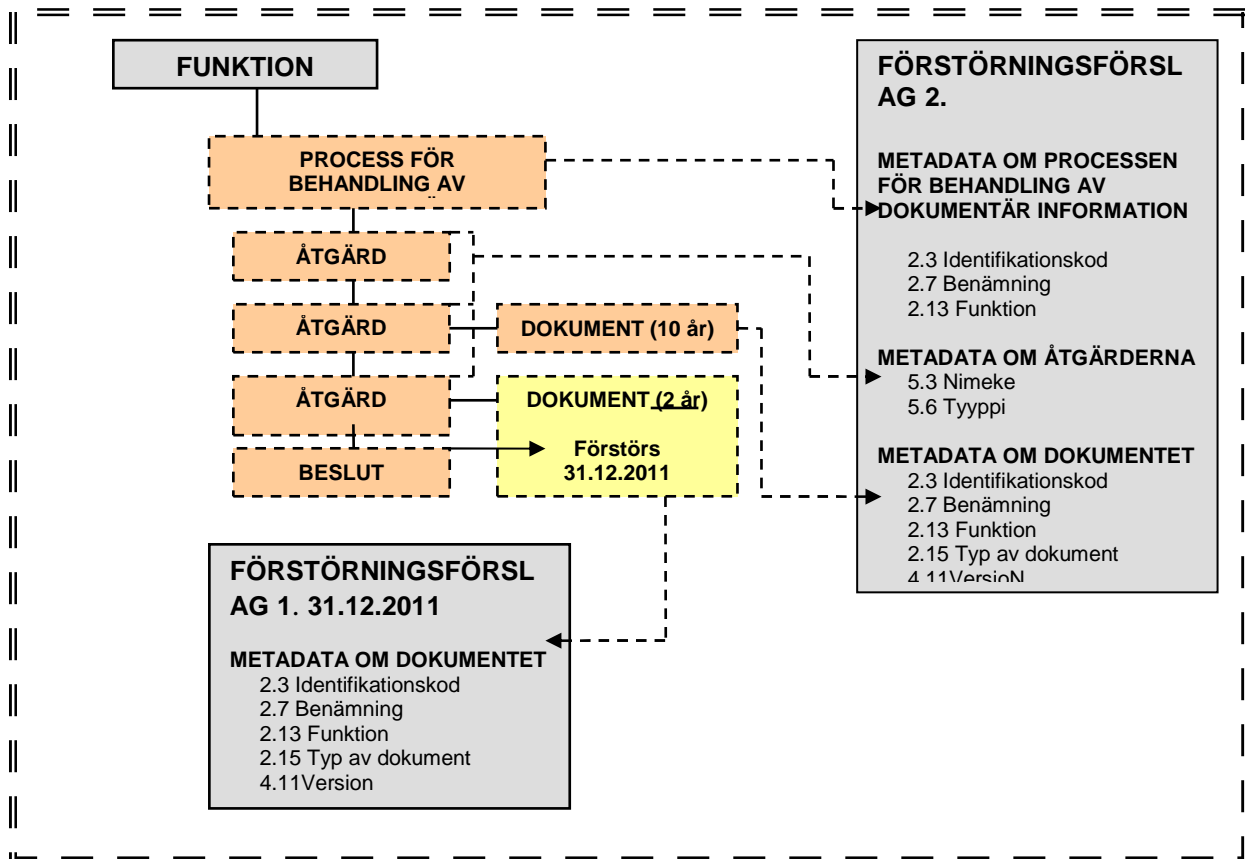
FUNKTION

PROCESS FÖR BEHANDLING AV

ÅTGÄRD

ÅTGÄRD

DOKUMENT (10 år)

ÅTGÄRD

DOKUMENT (2 år)

Förstörs 31.12.2011

BESLUT

FÖRSTÖRNINGSFÖRSLAG 2.

METADATA OM PROCESSEN FÖR BEHANDLING AV DOKUMENTÄR INFORMATION

2.3 Identifikationskod
2.7 Benämning
2.13 Funktion

METADATA OM ÅTGÄRDERNA
5.3 Nimeke
5.6 Tyyppi

METADATA OM DOKUMENTET
2.3 Identifikationskod
2.7 Benämning
2.13 Funktion
2.15 Typ av dokument
4.11VersioN

FÖRSTÖRNINGSFÖRSLAG 1. 31.12.2011

METADATA OM DOKUMENTET
2.3 Identifikationskod
2.7 Benämning
2.13 Funktion
2.15 Typ av dokument
4.11Version